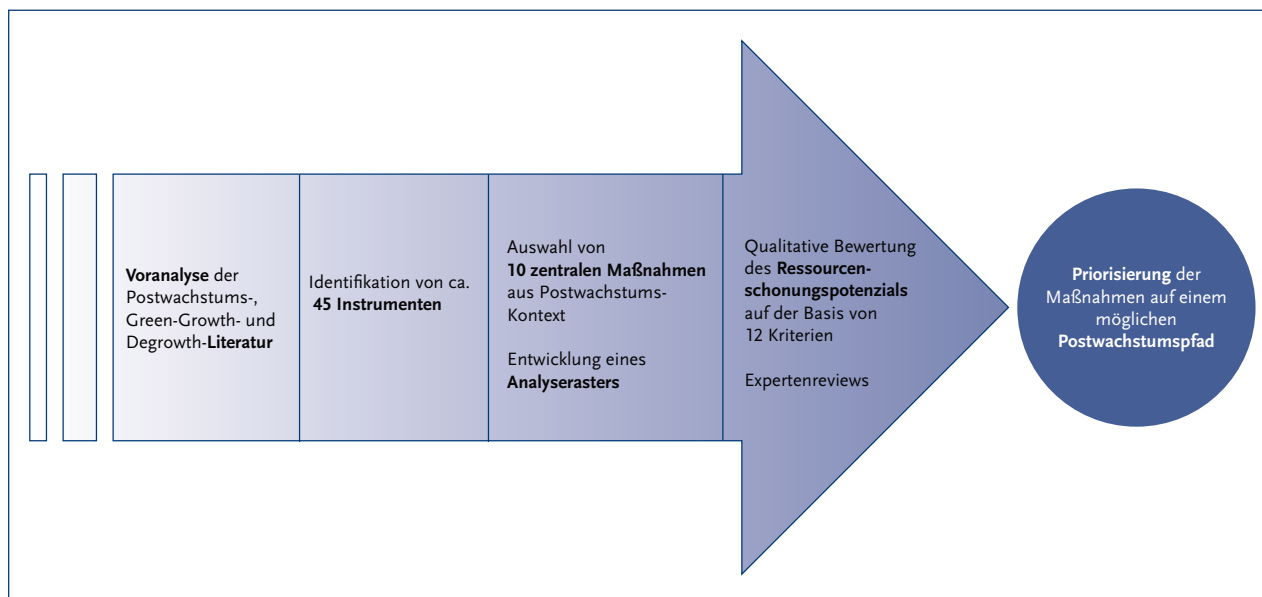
Voranalyse der Postwachstums-, Green-Growth- und Degrowth-Literatur

Identifikation von ca. 45 Instrumenten

Auswahl von 10 zentralen Maßnahmen aus Postwachstums-Kontext

Entwicklung eines Analyserasters

Qualitative Bewertung des Ressourcenschonungspotenzials auf der Basis von 12 Kriterien

Expertenreviews

Priorisierung der Maßnahmen auf einem möglichen Postwachstumspfad